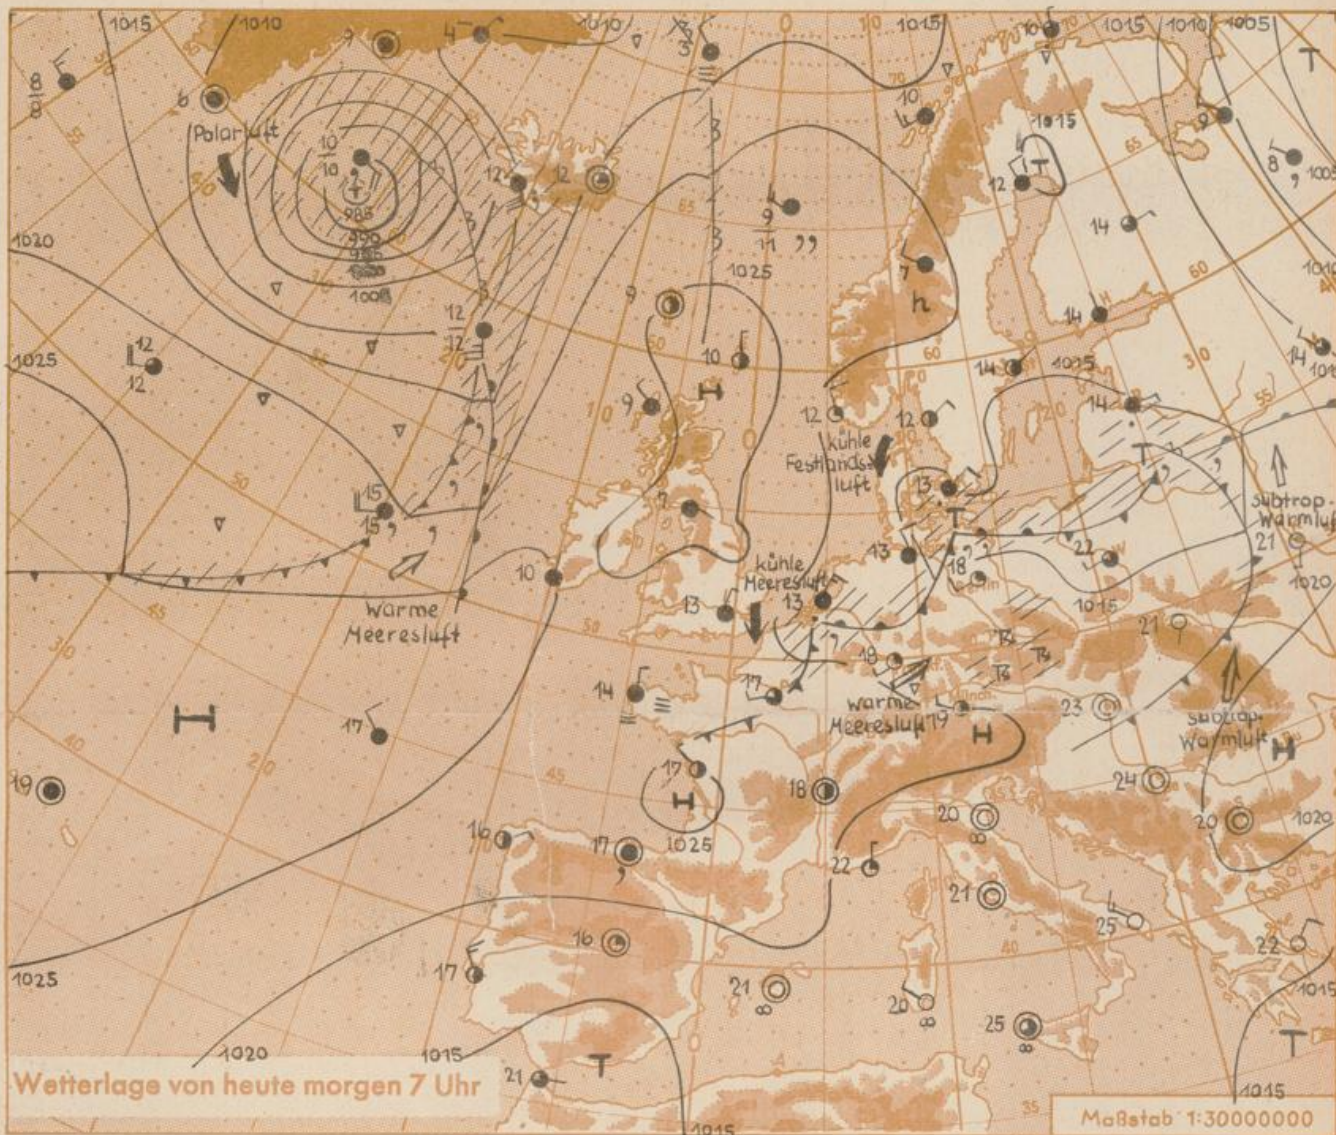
1015
1010
1010
1015
1015
1010
1005
T
8
8
6
Polarluft
9
4
3
10
10
4
985
990
995
1000
1005
12
12
16
1015
12
14
9
11
1025
7
h
8
1005
1020
1010
12
12
9
10
14
14
1015
14
1025
12
12
15
15
9
H
10
12
kühle Festlandsluft
12
13
T
T
subtrop. Warmluft
21
1020
10
13
kühle Meeresluft
13
22
18
1015
Warme Meeresluft
13
18
17
21
14
17
warme Meeresluft
19
H
23
subtrop. Warmluft
H
19
H
17
1025
18
24
20
20
1020
16
17
22
21
25
16
1025
17
21
20
22
1015
25
T
1020
1015
21
T
1015
Wetterlage von heute morgen 7 Uhr
Maßstab 1:30000000